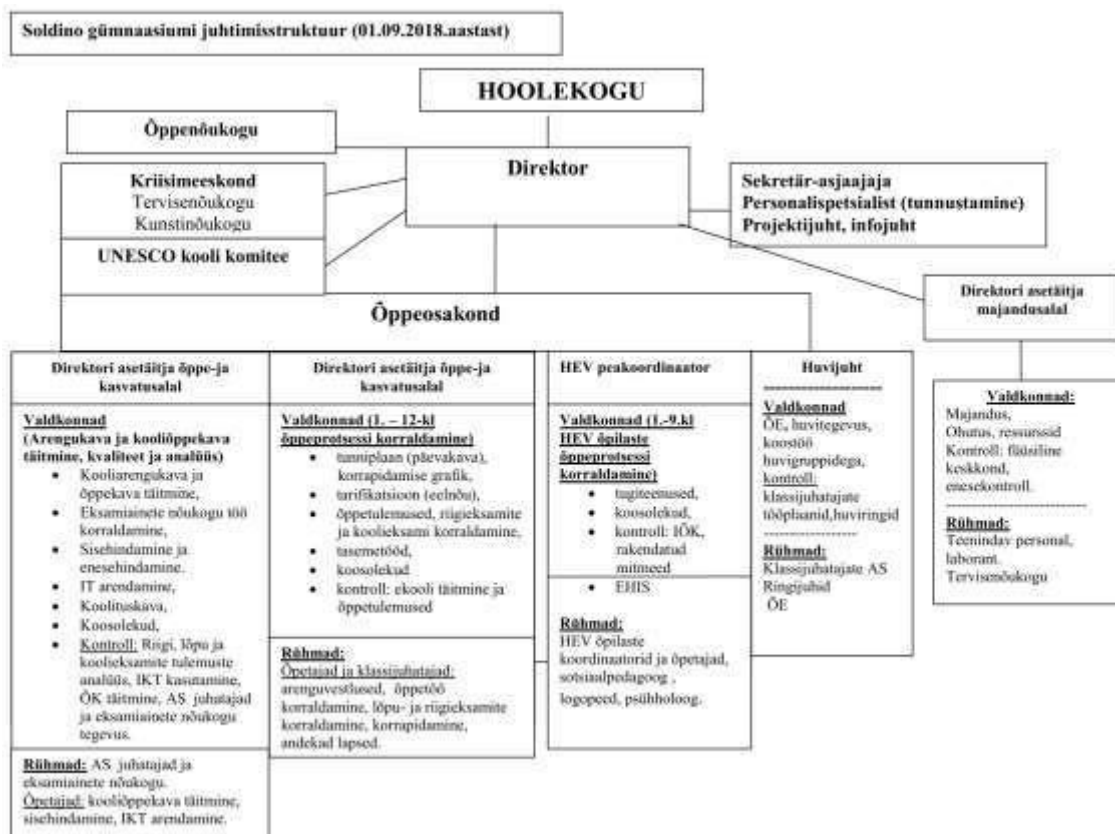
Soldino gümnaasiumi juhtimisstruktuur (01.09.2018.aastast)

HOOLEKOGU

Õppenõukogu

Direktor

Kriisimeeskond
Tervisenõukogu
Kunstinõukogu

UNESCO kooli komitee

Sekretär-asjaajaja
Personalispetsialist (tunnustamine)
Projektijuht, infojuht

Direktori asetäitja majandusalal

Õppeosakond

Direktori asetäitja õppe-ja kasvatusalal

Valdkonnad
(Arengukava ja kooliõppekava täitmine, kvaliteet ja analüüs)
- Kooliarengukava ja õppekava täitmine,
- Eksamiainete nõukogu töö korraldamine,
- Sisehindamine ja enesehindamine.
- IT arendamine,
- Koolituskava,
- Koosolekud,
- Kontroll: Riigi, lõpu ja koolieksamite tulemuste analüüs, IKT kasutamine, ÕK täitmine, AS juhatajad ja eksamiainete nõukogu tegevus.

Rühmad: AS juhatajad ja eksamiainete nõukogu.
Õpetajad: kooliõppekava täitmine, sisehindamine, IKT arendamine.

Direktori asetäitja õppe-ja kasvatusalal

Valdkonnad (1. – 12-kl õppeprotsessi korraldamine)
- tunniplaan (päevakava), korrapidamise grafik,
- tarifikatsioon (eelnõu),
- õppetulemused, riigieksamite ja koolieksami korraldamine,
- tasemetööd,
- koosolekud
- kontroll: ekooli täitmine ja õppetulemused

Rühmad:
Õpetajad ja klassijuhatajad: arenguvestlused, õppetöö korraldamine, lõpu- ja riigieksamite korraldamine, korrapidamine, andekad lapsed.

HEV peakoordinaator

Valdkonnad (1.-9.kl HEV õpilaste õppeprotsessi korraldamine)
- tugiteenused,
- koosolekud,
- kontroll: IÕK, rakendatud mitmeed
- EHIS

Rühmad:
HEV õpilaste koordinaatorid ja õpetajad, sotsiaalpedagoog, logopeed, psühholoog.

Huvijuht
--------------------
Valdkonnad
ÕE, huvitegevus, koostöö huvigruppidega,
kontroll: klassijuhatajate tööplaanid,huviringid
-------------------
Rühmad:
Klassijuhatajate AS
Ringijuhid
ÕE

Valdkonnad:
Majandus,
Ohutus, ressursid
Kontroll: füüsiline keskkond, enesekontroll.
--------------------
Rühmad:
Teenindav personal, laborant.
Tervisenõukogu